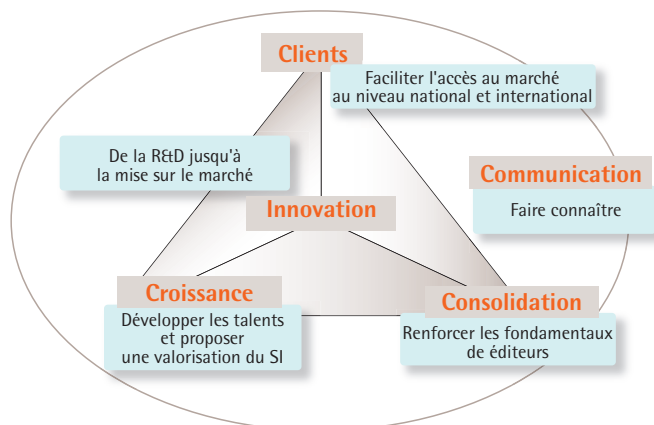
Clients

Faciliter l'accès au marché au niveau national et international

De la R&D jusqu'à la mise sur le marché

Communication

Faire connaître

Innovation

Croissance

Développer les talents et proposer une valorisation du SI

Consolidation

Renforcer les fondamentaux de éditeurs